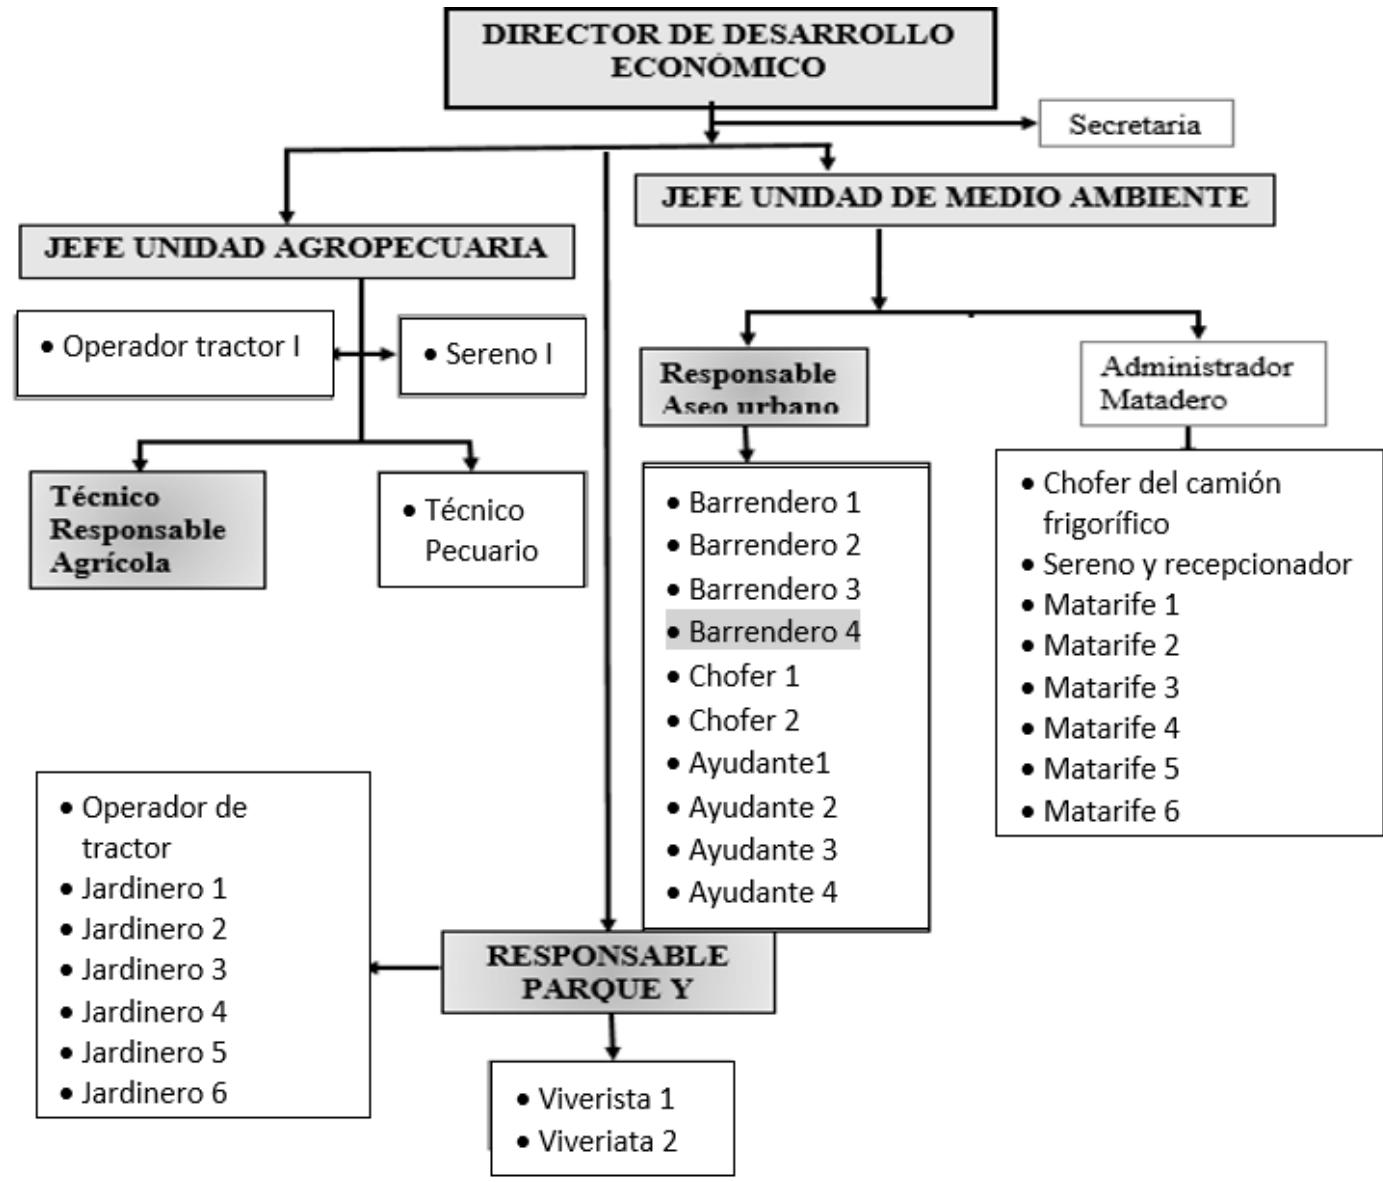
DIRECTOR DE DESARROLLO ECONÓMICO

Secretaria

JEFE UNIDAD DE MEDIO AMBIENTE

JEFE UNIDAD AGROPECUARIA

• Operador tractor I

• Sereno I

Técnico Responsable Agrícola

• Técnico Pecuario

Responsable Aseo urbano

Administrador Matadero

• Barrendero 1
• Barrendero 2
• Barrendero 3
• Barrendero 4
• Chofer 1
• Chofer 2
• Ayudante1
• Ayudante 2
• Ayudante 3
• Ayudante 4

• Chofer del camión frigorífico
• Sereno y recepcionador
• Matarife 1
• Matarife 2
• Matarife 3
• Matarife 4
• Matarife 5
• Matarife 6

• Operador de tractor
• Jardinero 1
• Jardinero 2
• Jardinero 3
• Jardinero 4
• Jardinero 5
• Jardinero 6

RESPONSABLE PARQUE Y

• Viverista 1
• Viveriata 2